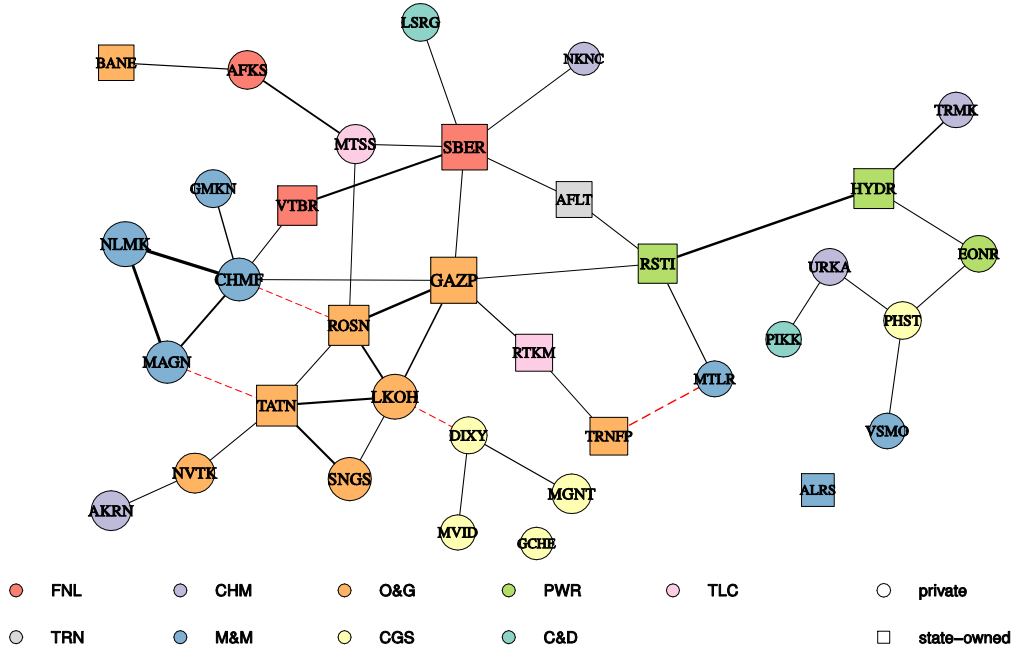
LSRG
BANE
AFKS
NKNC
TRMK
MTSS
SBER
GMKN
VTBR
AFLT
HYDR
NLMK
CHMF
GAZP
RSTI
URKA
EONR
ROSN
PHST
PIKK
RTKM
MAGN
MTLR
TATN
LKOH
DIXY
TRNFP
VSMO
NVTK
SNGS
MGNT
ALRS
AKRN
MVID
GCHE

FNL
CHM
O&G
PWR
TLC
private
TRN
M&M
CGS
C&D
state-owned